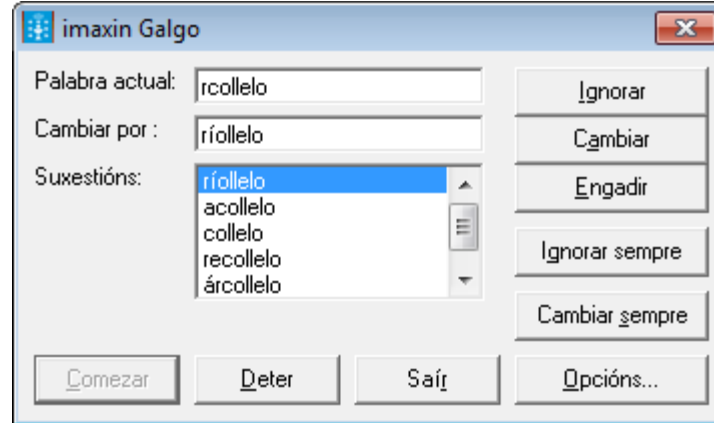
imaxin Galgo

Palabra actual: rcollelo

Cambiar por : ríollelo

Suxestións:
ríollelo
acollelo
collelo
recollelo
árcollelo

Ignorar
Cambiar
Engadir
Ignorar sempre
Cambiar sempre

Comezar
Deter
Saír
Opcións...